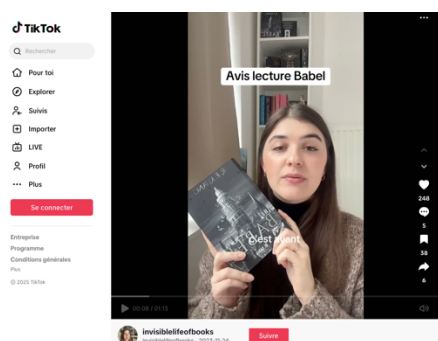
TikTok

Rechercher

Pour toi

Explorer

Suivis

Importer

LIVE

Profil

Plus

Se connecter

Entreprise

Programme

Conditions générales

Plus

© 2025 TikTok

Avis lecture Babel

C'est avant

248

5

38

6

00:08 / 01:15

invisiblelifeofbooks

invisiblelifeofbooks · 2023-12-24

Suivre